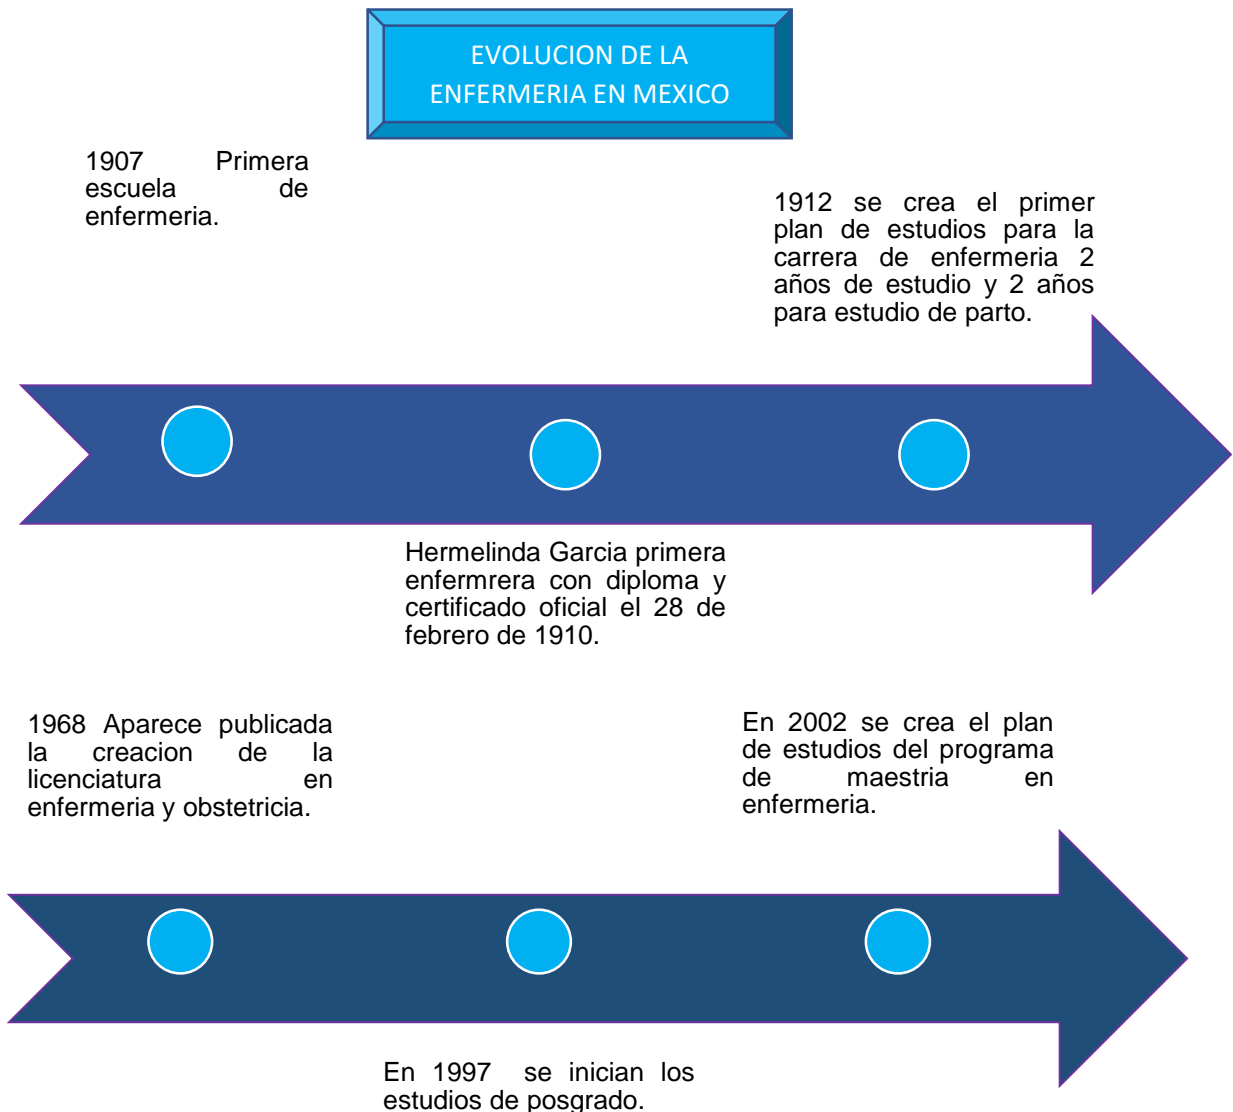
EVOLUCION DE LA ENFERMERIA EN MEXICO

1907 Primera escuela de enfermeria.

1912 se crea el primer plan de estudios para la carrera de enfermeria 2 años de estudio y 2 años para estudio de parto.

Hermelinda Garcia primera enfermrera con diploma y certificado oficial el 28 de febrero de 1910.

1968 Aparece publicada la creacion de la licenciatura en enfermeria y obstetricia.

En 2002 se crea el plan de estudios del programa de maestria en enfermeria.

En 1997 se inician los estudios de posgrado.